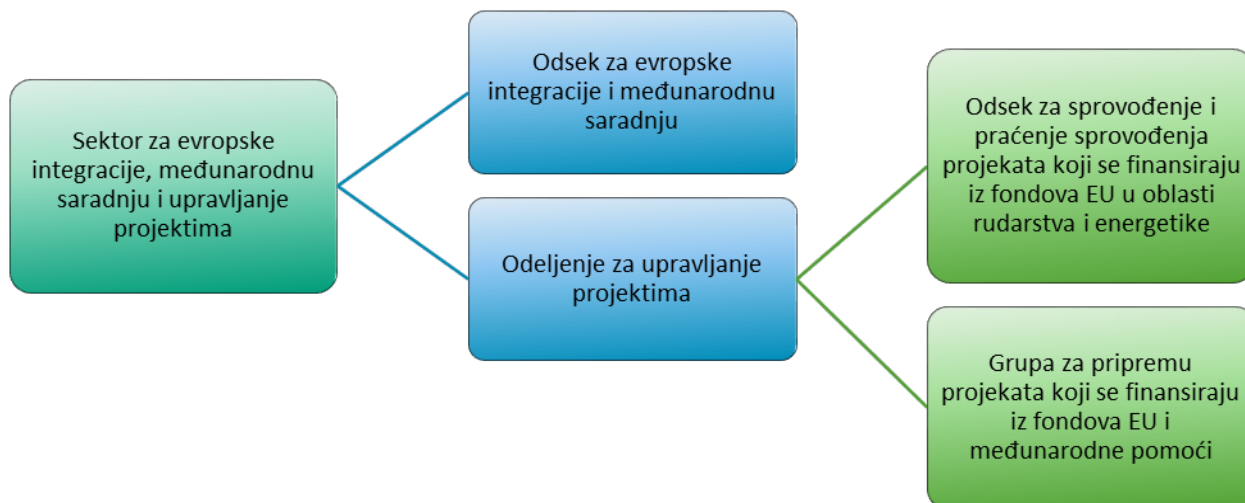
Sektor za evropske integracije, međunarodnu saradnju i upravljanje projektima

Odsek za evropske integracije i međunarodnu saradnju

Odeljenje za upravljanje projektima

Odsek za sprovođenje i praćenje sprovođenja projekata koji se finansiraju iz fondova EU u oblasti rudarstva i energetike

Grupa za pripremu projekata koji se finansiraju iz fondova EU i međunarodne pomoći